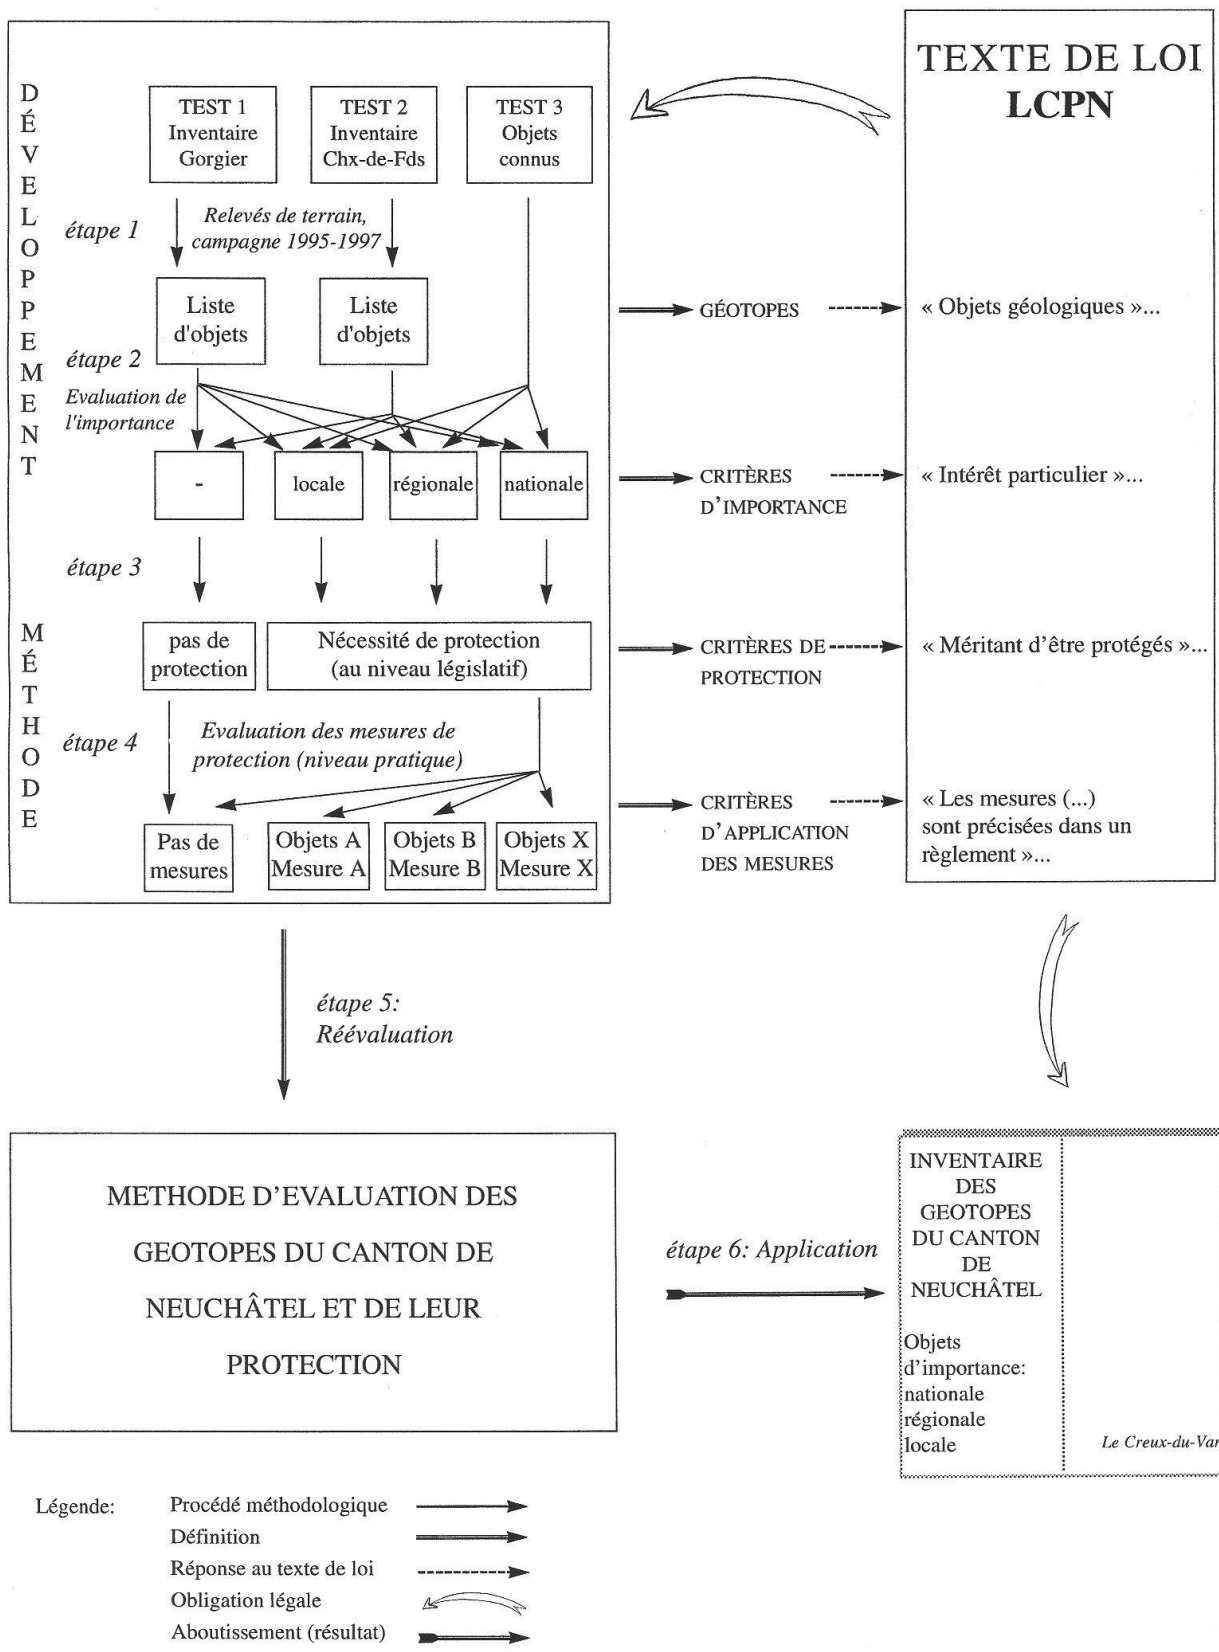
DÉVELOPPEMENT

TEST 1 Inventaire Gorgier

TEST 2 Inventaire Chx-de-Fds

TEST 3 Objets connus

étape 1

Relevés de terrain, campagne 1995-1997

Liste d'objets

Liste d'objets

étape 2

Evaluation de l'importance

-

locale

régionale

nationale

étape 3

MÉTHODE

pas de protection

Nécessité de protection (au niveau législatif)

étape 4

Evaluation des mesures de protection (niveau pratique)

Pas de mesures

Objets A Mesure A

Objets B Mesure B

Objets X Mesure X

TEXTE DE LOI LCPN

GÉOTOPES

« Objets géologiques »...

CRITÈRES D'IMPORTANCE

« Intérêt particulier »...

CRITÈRES DE PROTECTION

« Méritant d'être protégés »...

CRITÈRES D'APPLICATION DES MESURES

« Les mesures (...) sont précisées dans un règlement »...

étape 5: Réévaluation

METHODE D'EVALUATION DES GEOTOPES DU CANTON DE NEUCHÂTEL ET DE LEUR PROTECTION

étape 6: Application

INVENTAIRE DES GEOTOPES DU CANTON DE NEUCHÂTEL

Objets d'importance: nationale régionale locale

Le Creux-du-Var

Légende:

Procédé méthodologique

Définition

Réponse au texte de loi

Obligation légale

Aboutissement (résultat)